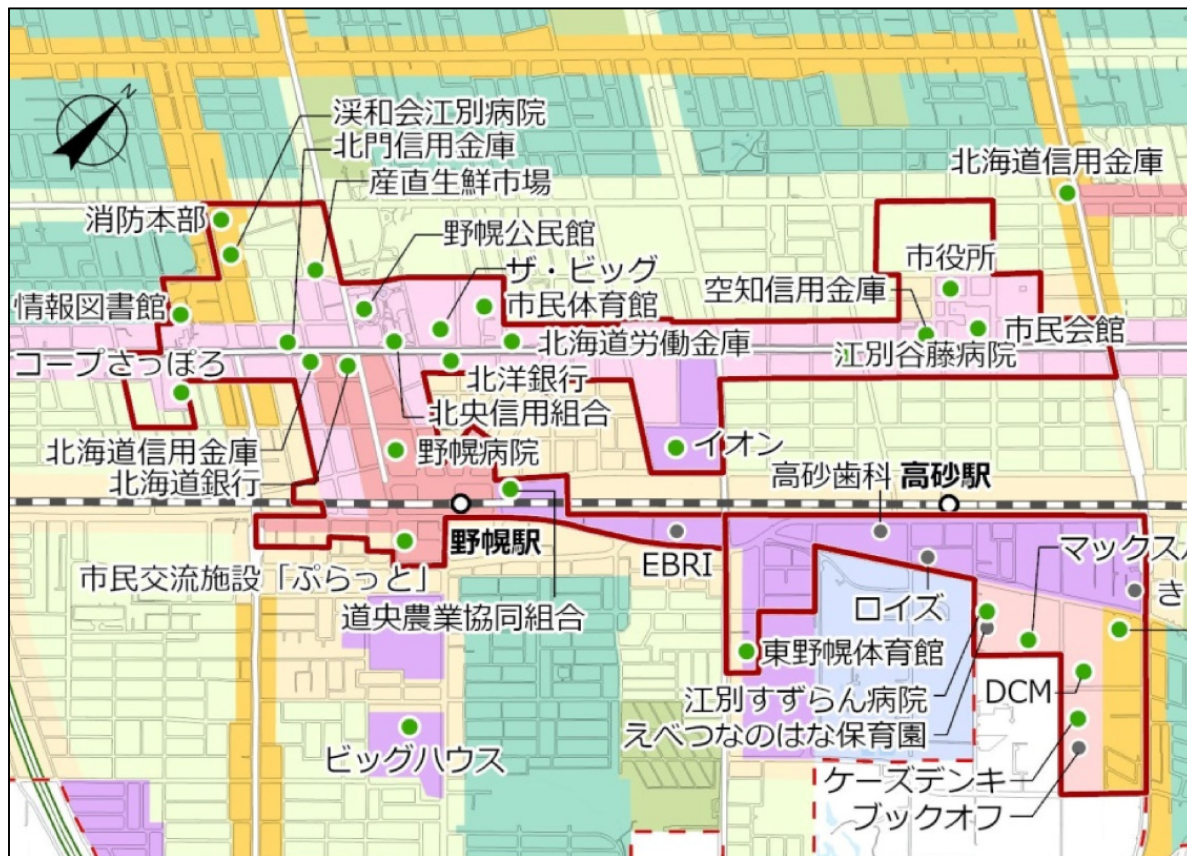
渓和会江別病院
北門信用金庫
産直生鮮市場
消防本部
野幌公民館
ザ・ビッグ
市民体育館
情報図書館
北海道労働金庫
コープさっぽろ
北洋銀行
北央信用組合
北海道信用金庫
野幌病院
北海道銀行
野幌駅
市民交流施設「ぷらっと」
道央農業協同組合
ビッグハウス
北海道信用金庫
市役所
空知信用金庫
市民会館
江別谷藤病院
イオン
高砂歯科
高砂駅
EBRI
マックス
き
ロイズ
東野幌体育館
江別すずらん病院
えべつなのはな保育園
DCM
ケーズデンキ
ブックオフ